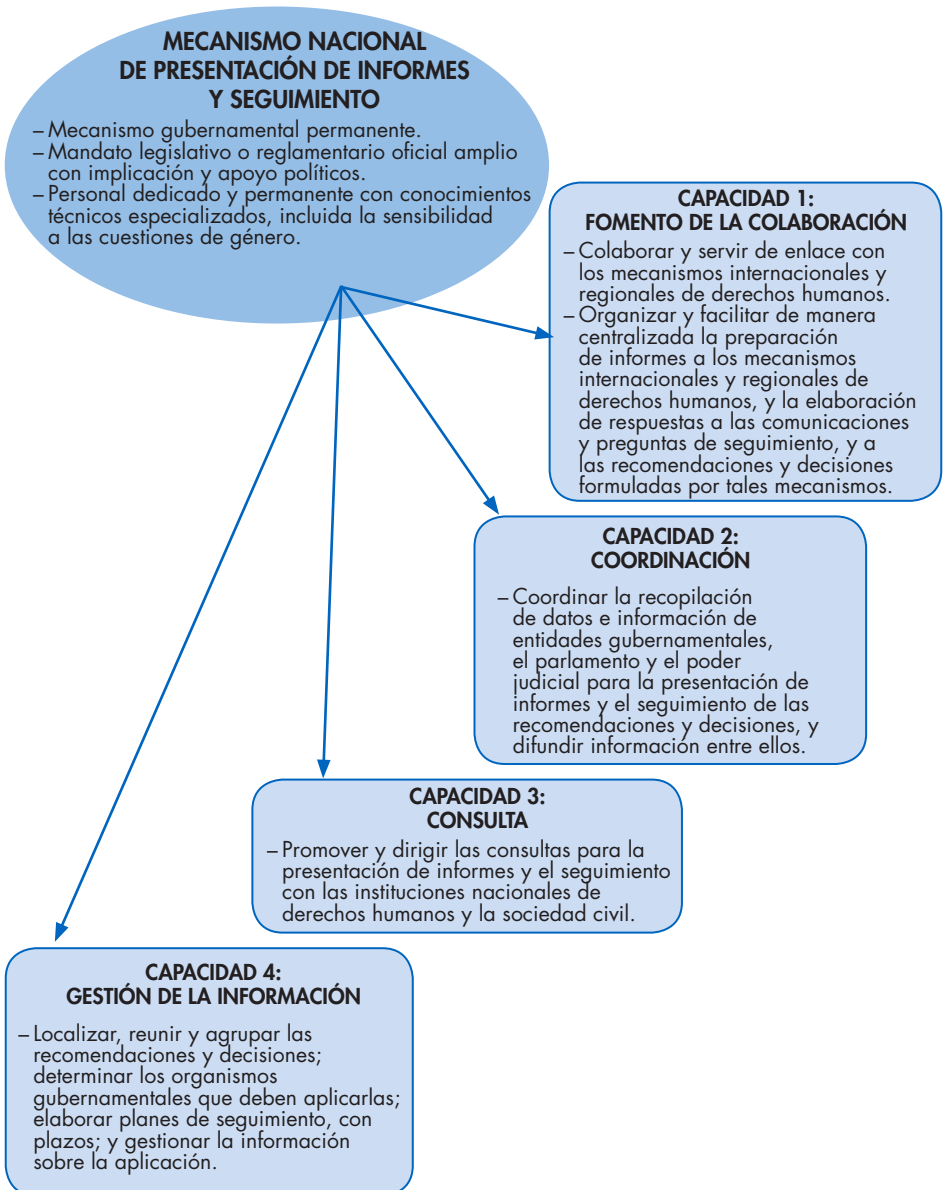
MECANISMO NACIONAL
DE PRESENTACIÓN DE INFORMES
Y SEGUIMIENTO

– Mecanismo gubernamental permanente.
– Mandato legislativo o reglamentario oficial amplio con implicación y apoyo políticos.
– Personal dedicado y permanente con conocimientos técnicos especializados, incluida la sensibilidad a las cuestiones de género.

CAPACIDAD 1:
FOMENTO DE LA COLABORACIÓN

– Colaborar y servir de enlace con los mecanismos internacionales y regionales de derechos humanos.
– Organizar y facilitar de manera centralizada la preparación de informes a los mecanismos internacionales y regionales de derechos humanos, y la elaboración de respuestas a las comunicaciones y preguntas de seguimiento, y a las recomendaciones y decisiones formuladas por tales mecanismos.

CAPACIDAD 2:
COORDINACIÓN

– Coordinar la recopilación de datos e información de entidades gubernamentales, el parlamento y el poder judicial para la presentación de informes y el seguimiento de las recomendaciones y decisiones, y difundir información entre ellos.

CAPACIDAD 3:
CONSULTA

– Promover y dirigir las consultas para la presentación de informes y el seguimiento con las instituciones nacionales de derechos humanos y la sociedad civil.

CAPACIDAD 4:
GESTIÓN DE LA INFORMACIÓN

– Localizar, reunir y agrupar las recomendaciones y decisiones; determinar los organismos gubernamentales que deben aplicarlas; elaborar planes de seguimiento, con plazos; y gestionar la información sobre la aplicación.